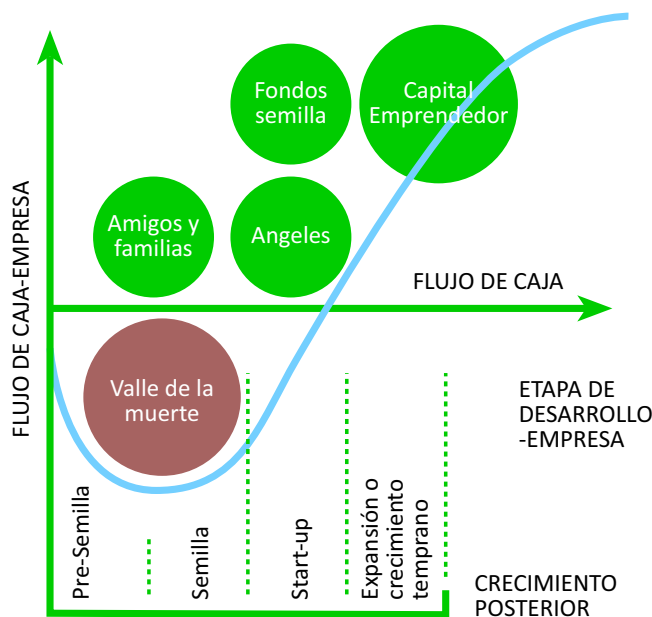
FLUJO DE CAJA-EMPRESA

Fondos semilla

Capital Emprendedor

Amigos y familias

Angeles

FLUJO DE CAJA

Valle de la muerte

ETAPA DE DESARROLLO -EMPRESA

Pre-Semilla

Semilla

Start-up

Expansión o crecimiento temprano

CRECIMIENTO POSTERIOR